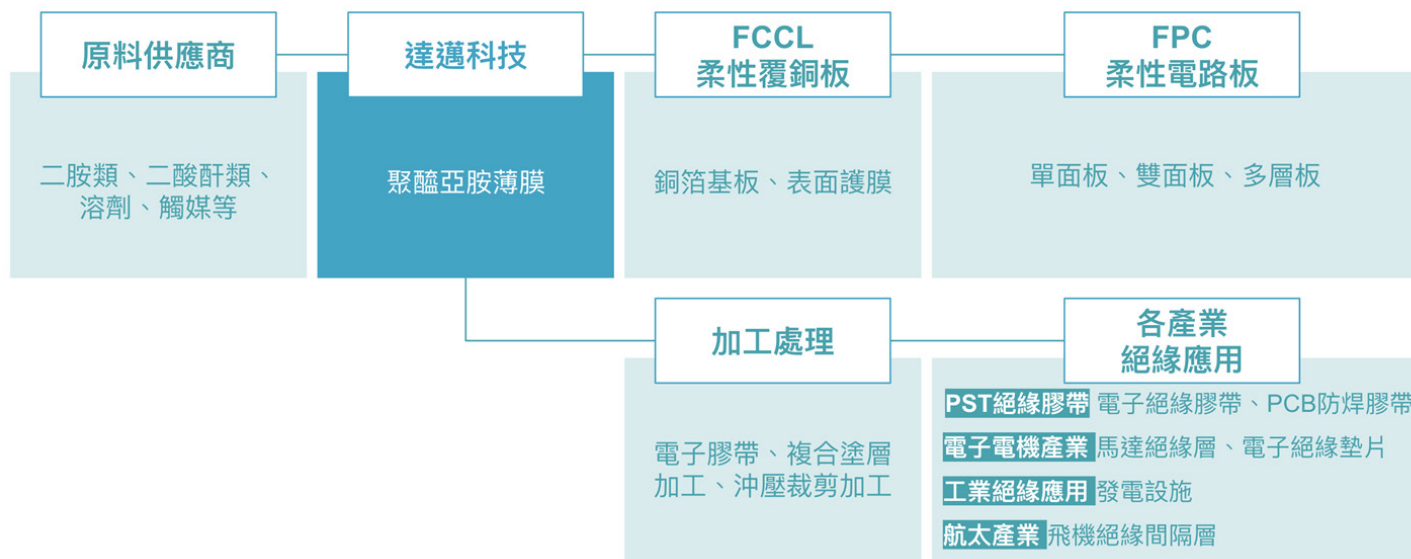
原料供應商

二胺類、二酸酐類、溶劑、觸媒等

達邁科技

聚醯亞胺薄膜

FCCL
柔性覆銅板

銅箔基板、表面護膜

FPC
柔性電路板

單面板、雙面板、多層板

加工處理

電子膠帶、複合塗層加工、沖壓裁剪加工

各產業
絕緣應用

PST絕緣膠帶 電子絕緣膠帶、PCB防焊膠帶
電子電機產業 馬達絕緣層、電子絕緣墊片
工業絕緣應用 發電設施
航太產業 飛機絕緣間隔層